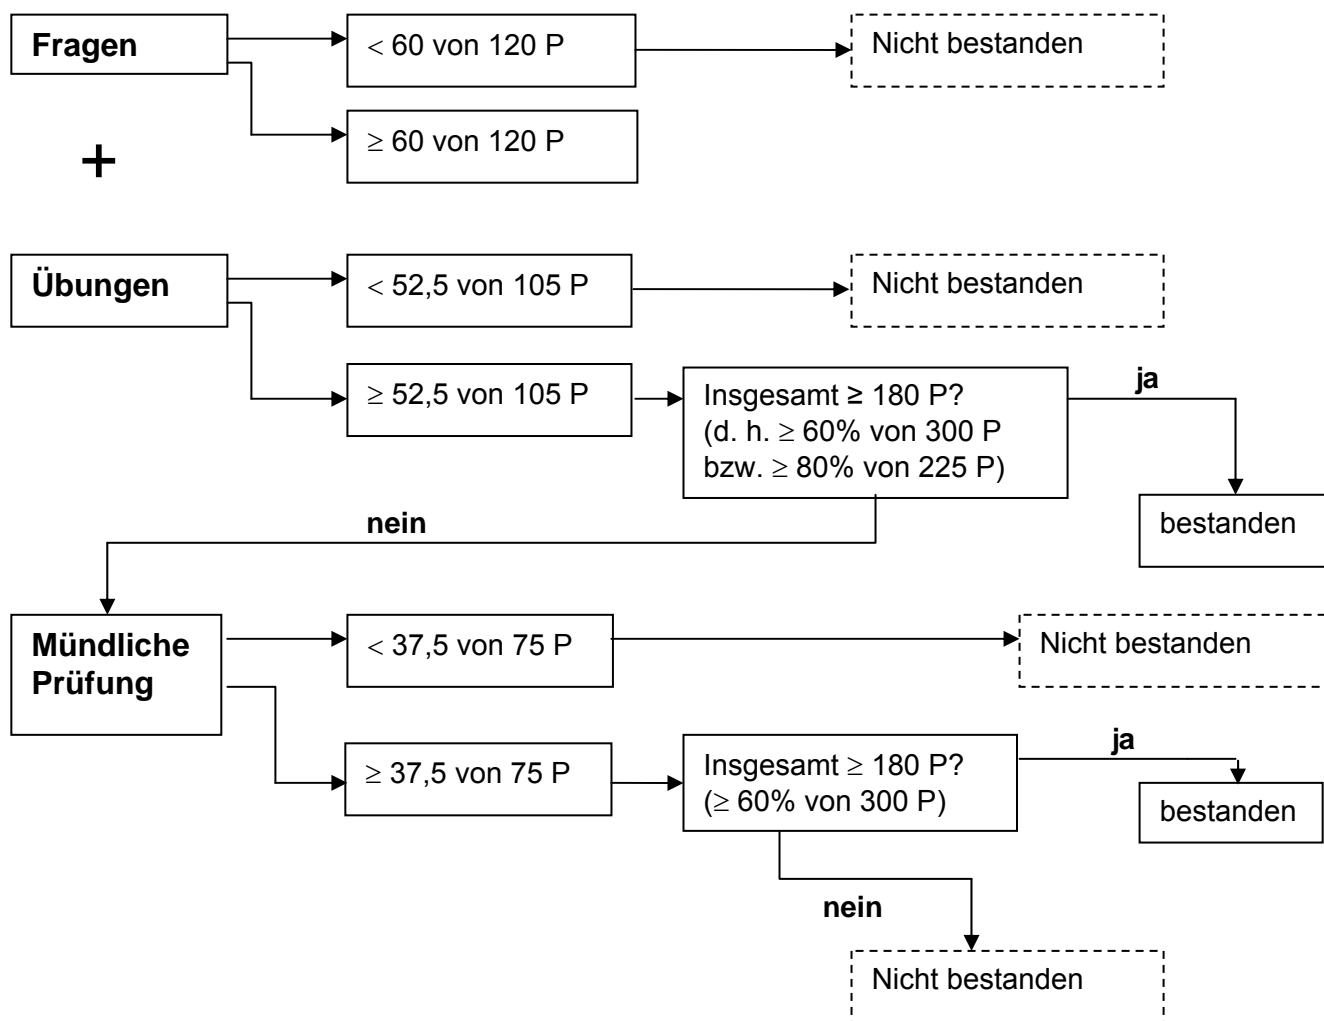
Fragen

< 60 von 120 P

Nicht bestanden

≥ 60 von 120 P

+

Übungen

< 52,5 von 105 P

Nicht bestanden

≥ 52,5 von 105 P

Insgesamt ≥ 180 P?
(d. h. ≥ 60% von 300 P
bzw. ≥ 80% von 225 P)

ja

bestanden

nein

Mündliche Prüfung

< 37,5 von 75 P

Nicht bestanden

≥ 37,5 von 75 P

Insgesamt ≥ 180 P?
(≥ 60% von 300 P)

ja

bestanden

nein

Nicht bestanden